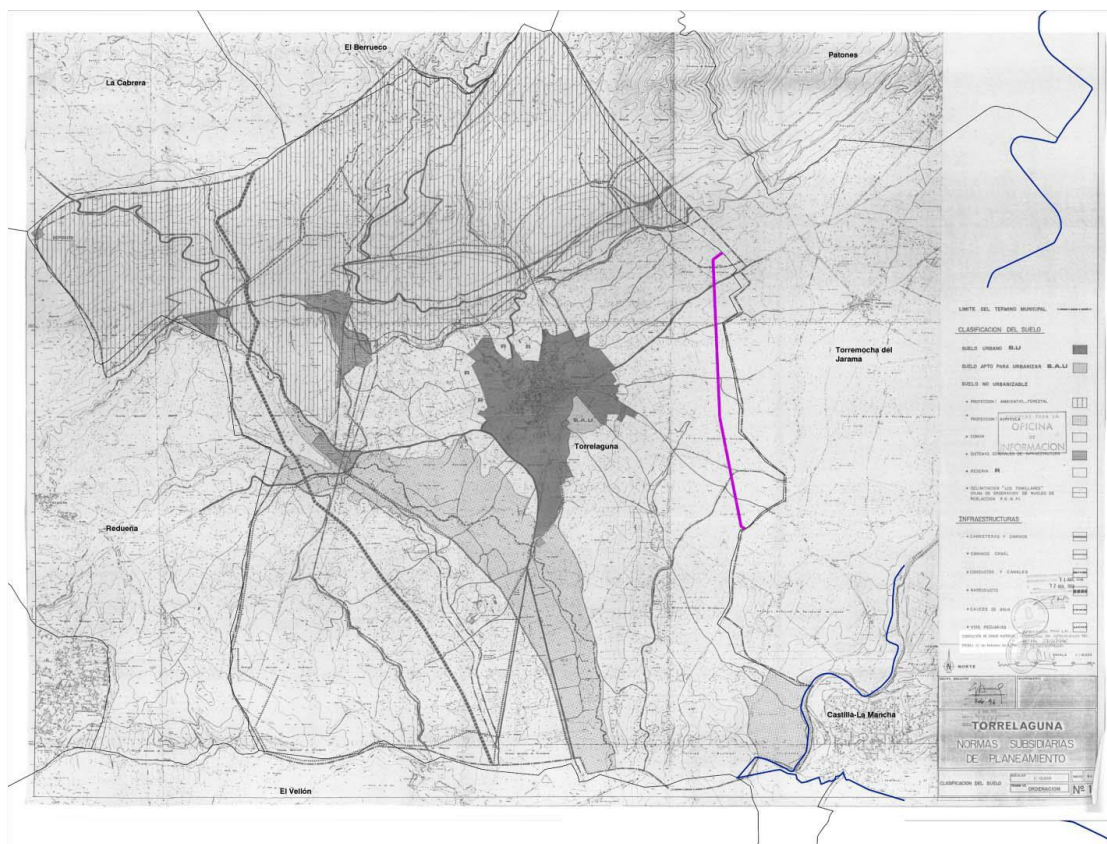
El Berrueco

Patones

La Cabrera

Torremocha del Jarama

Torrelaguna

Redueña

Castilla-La Mancha

El Vellón

LIMITE DEL TERMINO MUNICIPAL

CLASIFICACION DEL SUELO

SUELO URBANO S.U

SUELO APTO PARA URBANIZAR S.A.U

SUELO NO URBANIZABLE

• PROTECCION AMBIENTAL-FORESTAL

• PROTECCION AGRICOLA

• ZONAS

• SISTEMAS GENERALES DE INFRAESTRUCTURA

• RESERVA

• DELIMITACION "LOS TOMILLARES" ZONA DE ORDENACION DE NUCLEO DE POBLACION P.E.A.R.

OFICINA DE INFORMACION

INFRAESTRUCTURAS

• CARRETERAS Y CAMINOS

• CAMINOS CRAAL

• CONDUCTOS Y CANALES

• ACUEDUCTO

• CAUCES DE AGUA

• VIAS PECUARIAS

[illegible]

NORTE

TORRELAGUNA

NORMAS SUBSIDIARIAS DE PLANEAMIENTO

CLASIFICACION DEL SUELO

ORDENACION

Nº 1